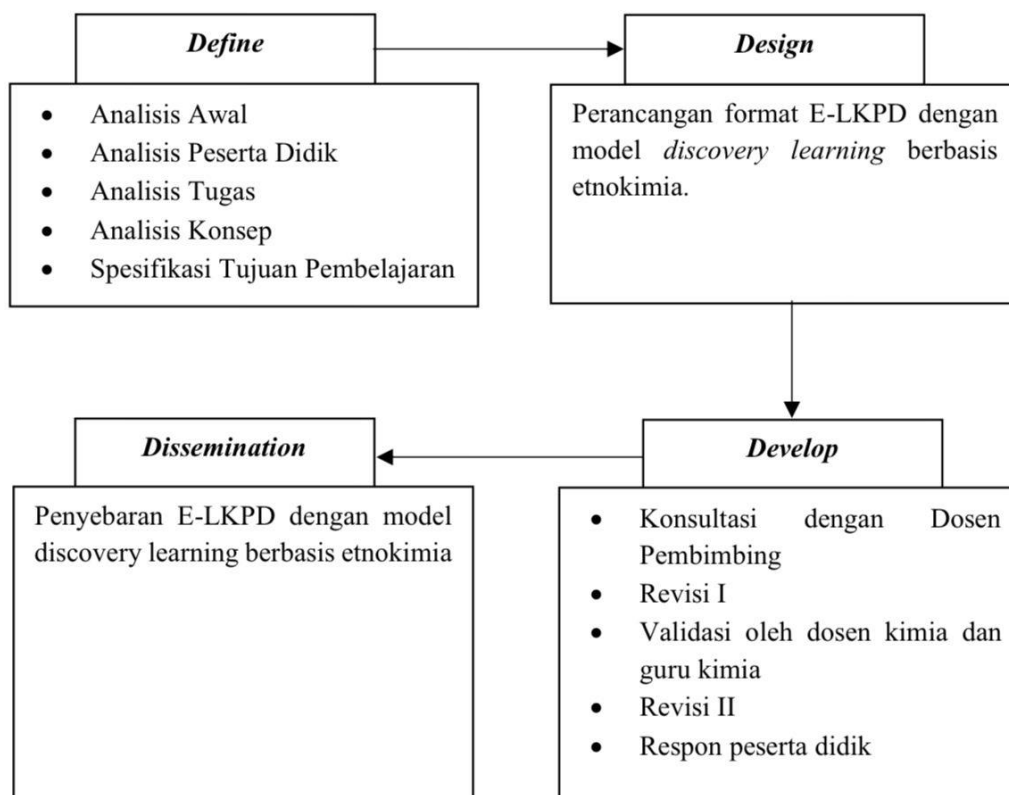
Define

- Analisis Awal
- Analisis Peserta Didik
- Analisis Tugas
- Analisis Konsep
- Spesifikasi Tujuan Pembelajaran

Design

Perancangan format E-LKPD dengan model *discovery learning* berbasis etnokimia.

Develop

- Konsultasi dengan Dosen Pembimbing
- Revisi I
- Validasi oleh dosen kimia dan guru kimia
- Revisi II
- Respon peserta didik

Dissemination

Penyebaran E-LKPD dengan model discovery learning berbasis etnokimia